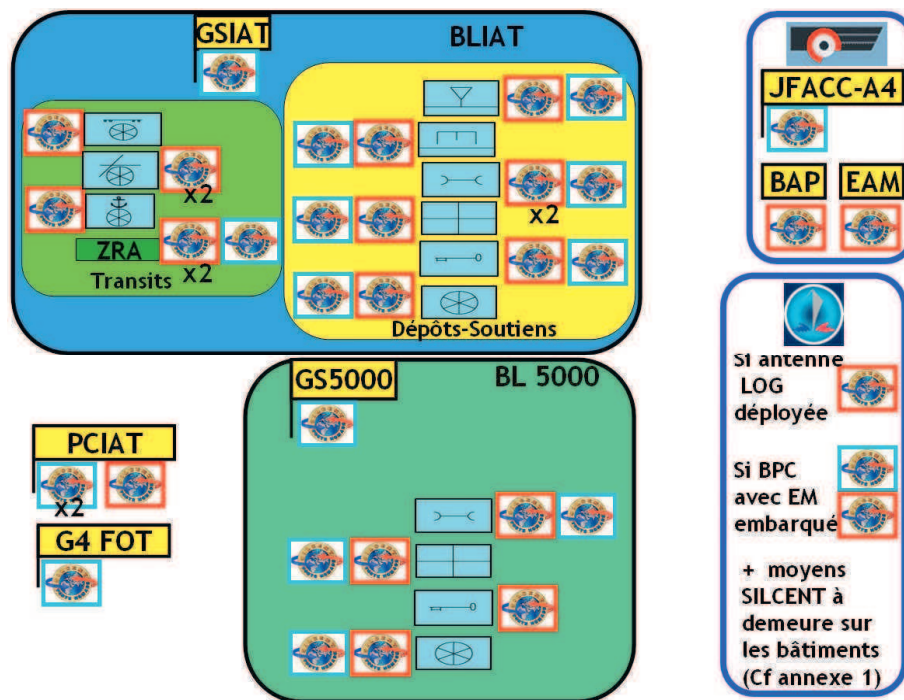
GSIAT

BLIAT

x2

ZRA

Transits x2

x2

Dépôts-Soutiens

JFACC-A4

BAP

EAM

GS5000

BL 5000

PCIAT

x2

G4 FOT

Si antenne LOG déployée

Si BPC avec EM embarqué

+ moyens SILCENT à demeure sur les bâtiments (Cf annexe 1)